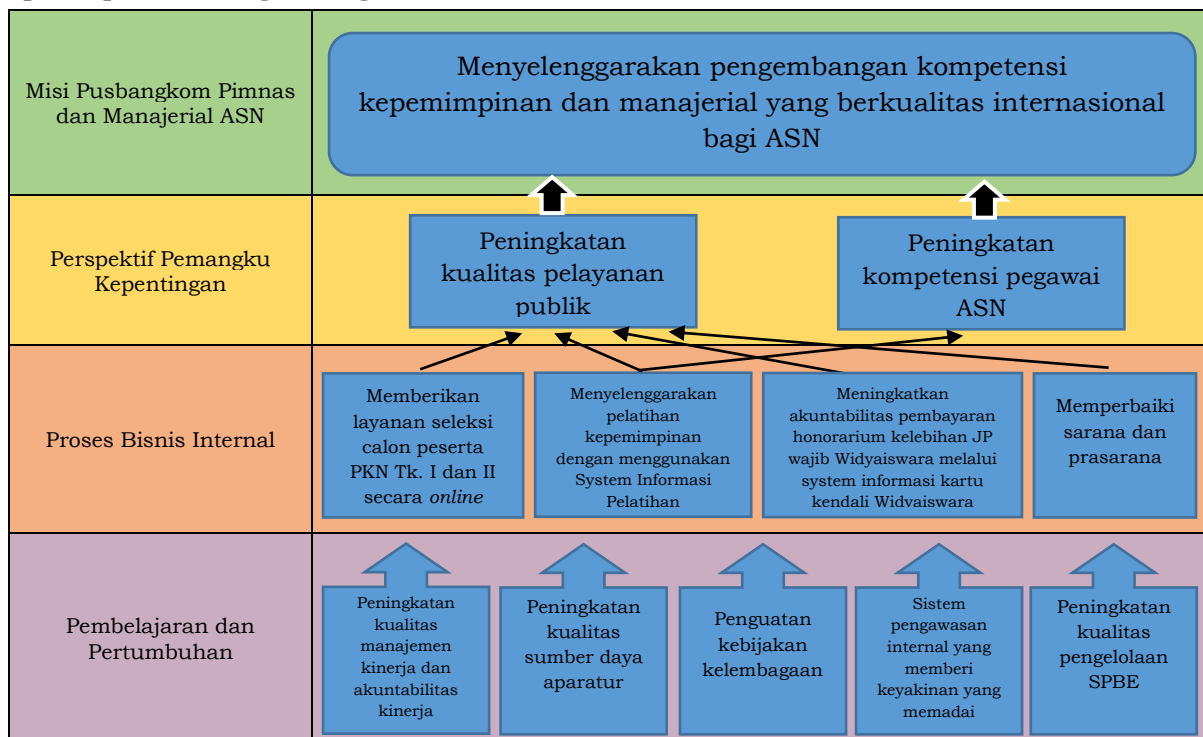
Misi Pusbangkom Pimnas dan Manajerial ASN

Menyelenggarakan pengembangan kompetensi kepemimpinan dan manajerial yang berkualitas internasional bagi ASN

Perspektif Pemangku Kepentingan

Peningkatan kualitas pelayanan publik

Peningkatan kompetensi pegawai ASN

Proses Bisnis Internal

Memberikan layanan seleksi calon peserta PKN Tk. I dan II secara *online*

Menyelenggarakan pelatihan kepemimpinan dengan menggunakan System Informasi Pelatihan

Meningkatkan akuntabilitas pembayaran honorarium kelebihan JP wajib Widyaiswara melalui system informasi kartu kendali Widyaiswara

Memperbaiki sarana dan prasarana

Pembelajaran dan Pertumbuhan

Peningkatan kualitas manajemen kinerja dan akuntabilitas kinerja

Peningkatan kualitas sumber daya aparatur

Penguatan kebijakan kelembagaan

Sistem pengawasan internal yang memberi keyakinan yang memadai

Peningkatan kualitas pengelolaan SPBE